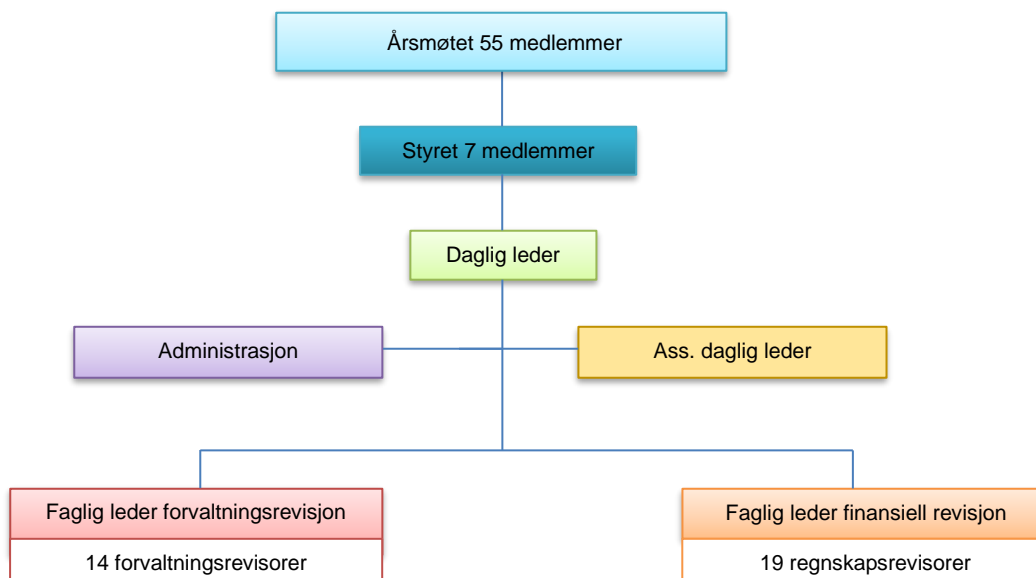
Årsmøtet 55 medlemmer

Styret 7 medlemmer

Daglig leder

Administrasjon

Ass. daglig leder

Faglig leder forvaltningsrevisjon

14 forvaltningsrevisorer

Faglig leder finansiell revisjon

19 regnskapsrevisorer